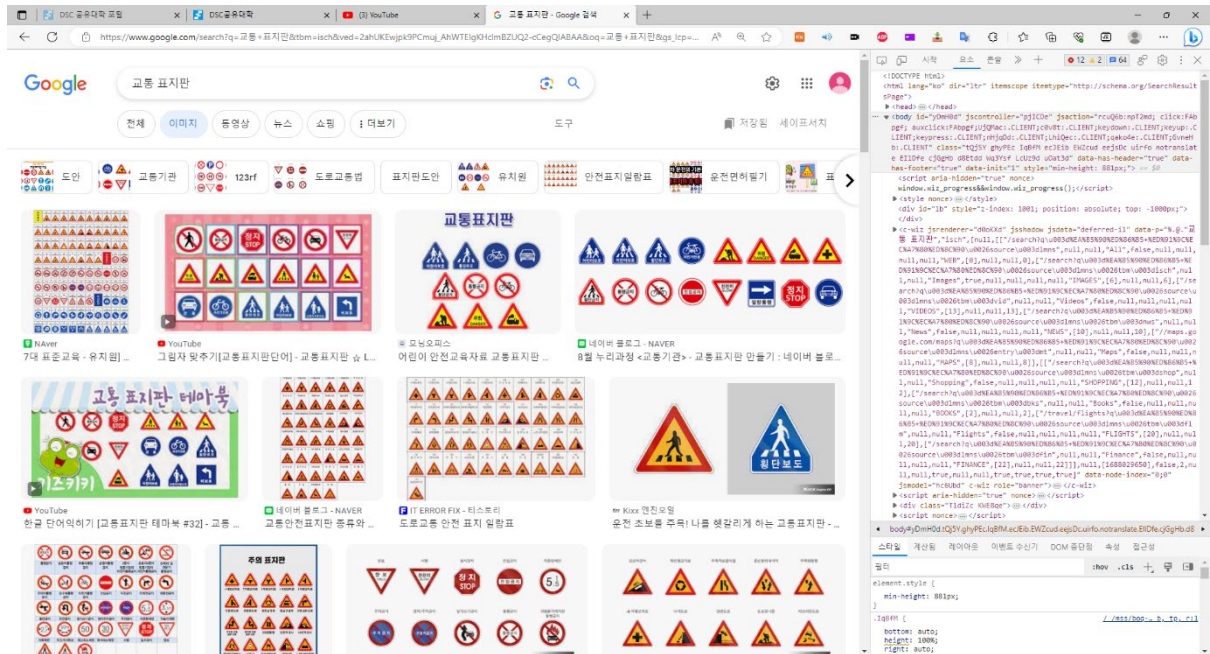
DSC 공유대학 포털 | DSC공유대학 | (3) YouTube | 교통 표지판 - Google 검색

https://www.google.com/search?q=교통+표지판&tbm=isch&ved=2ahUKEwjpk9PCmuj_AhWTEIgKHclmBZUQ2-cCegQIABAA&oq=교통+표지판&gs_lcp=...

Google

교통 표지판

전체 이미지 동영상 뉴스 쇼핑 더보기 도구 저장됨 세이프서치

도안 교통기관 123rf 도로교통법 표지판도안 유치원 안전표지일람표 운전면허필기

교통표지판

NAver
7대 표준교육 - 유치원] ...

YouTube
그림자 맞추기[교통표지판단어] - 교통표지판 ☆ L...

모닝오피스
어린이 안전교육자료 교통표지판 ...

네이버 블로그 - NAVER
8월 누리과정 <교통기관> - 교통표지판 만들기 : 네이버 블로...

교통 표지판 테마북

키즈키키

YouTube
한글 단어익히기 [교통표지판 테마북 #32] - 교통 ...

네이버 블로그 - NAVER
교통안전표지판 종류와 ...

IT ERROR FIX - 티스토리
도로교통 안전 표지 일람표

Kixx 엔진오일
운전 초보를 주목! 나를 헷갈리게 하는 교통표지판 - ...

횡단보도

주의 표지판

정지 STOP

시작 요소 콘솔 12 2 64

<!DOCTYPE html>
<html lang="ko" dir="ltr" itemscope itemtype="http://schema.org/SearchResultsPage">
<head>...</head>
<body id="yDmH0d" jscontroller="pjICDe" ...>
<script aria-hidden="true" nonce> window.wiz_progress&&window.wiz_progress();</script>
<style nonce>...</style>
<div id="lb" style="z-index: 1001; position: absolute; top: -1000px;"></div>
<c-wiz jsrenderer="dbXXd" jsshadow jsdata="deferred-i1" data-p="%.@."교통 표지판",...>
<script aria-hidden="true" nonce>...</script>
<div class="Tldi2c KWE8qe">...</div>
<script nonce>...</script>

body#yDmH0d.tQj5Y.ghyPEc.IqBfM.ecJEib.EWZcud.eejsDc.uirfo.notranslate.EIlDfe.cjGgHb.d8

스타일 계산됨 레이아웃 이벤트 수신기 DOM 중단점 속성 접근성

필터 :hov .cls

element.style {
min-height: 881px;
}
.IqBfM {
bottom: auto;
height: 100%;
right: auto;